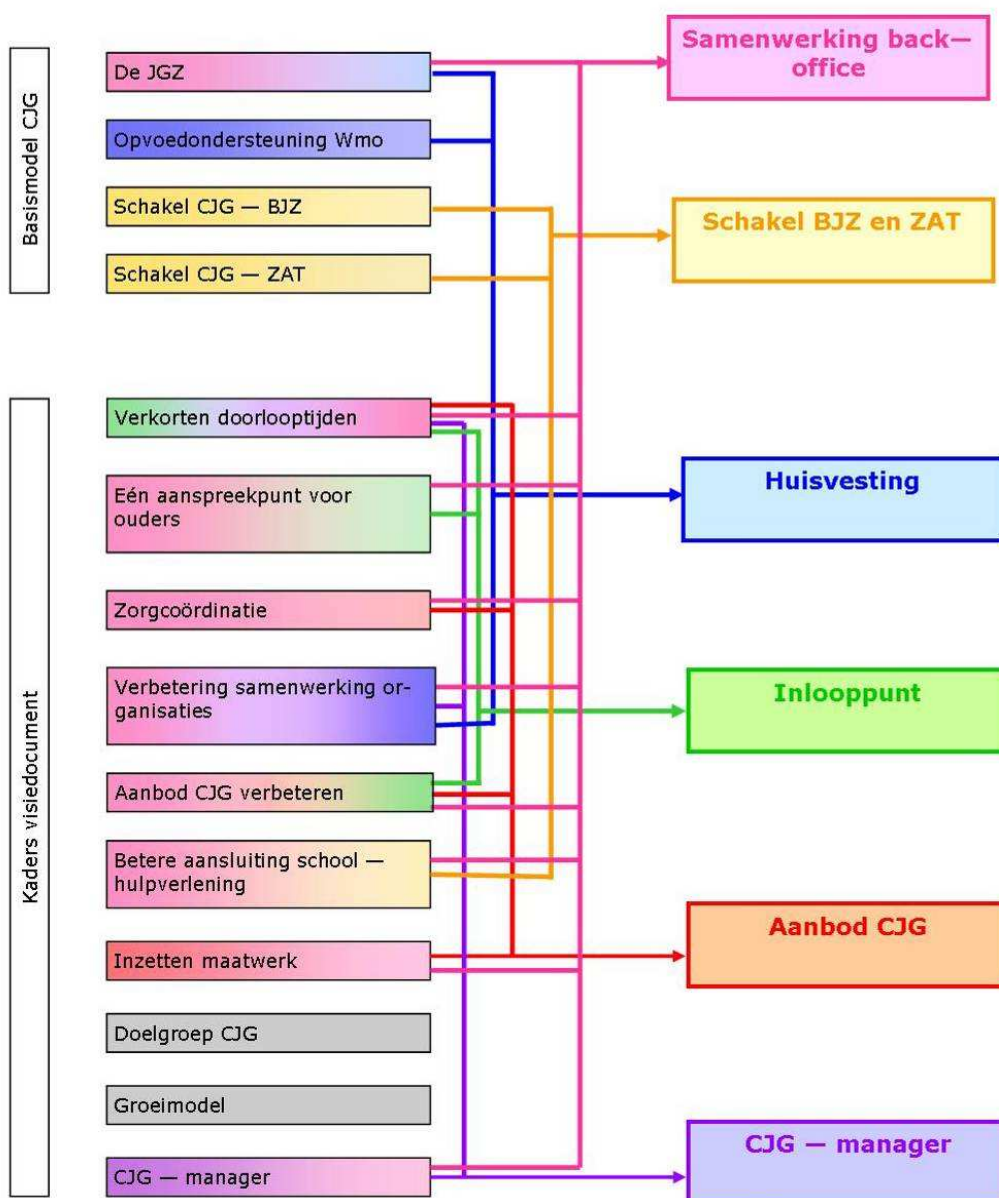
Basismodel CJG

De JGZ

Opvoedondersteuning Wmo

Schakel CJG — BJZ

Schakel CJG — ZAT

Kaders visiedocument

Verkorten doorlooptijden

Eén aanspreekpunt voor ouders

Zorgcoördinatie

Verbetering samenwerking organisaties

Aanbod CJG verbeteren

Betere aansluiting school — hulpverlening

Inzetten maatwerk

Doelgroep CJG

Groeimodel

CJG — manager

Samenwerking back-office

Schakel BJZ en ZAT

Huisvesting

Inlooppunt

Aanbod CJG

CJG — manager